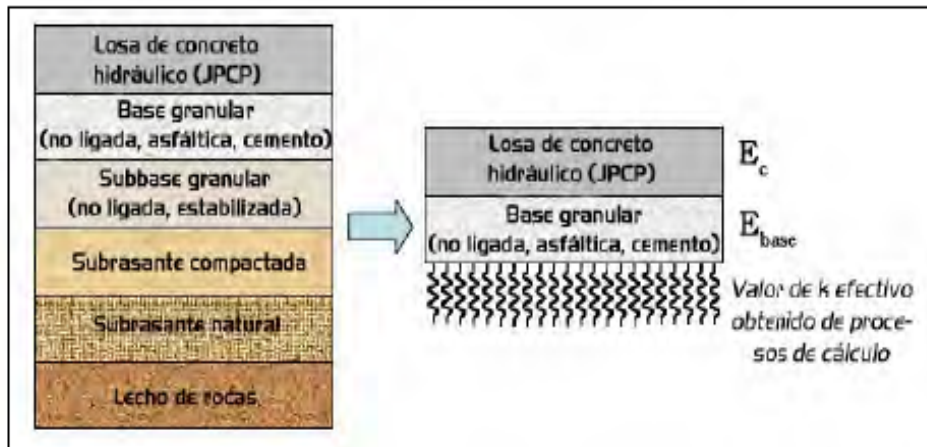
Losa de concreto hidráulico (JPCP)

Base granular (no ligada, asfáltica, cemento)

Subbase granular (no ligada, estabilizada)

Subrasante compactada

Subrasante natural

Lecho de rocas

Losa de concreto hidráulico (JPCP)

$E_c$

Base granular (no ligada, asfáltica, cemento)

$E_{base}$

Valor de k efectivo obtenido de procesos de cálculo